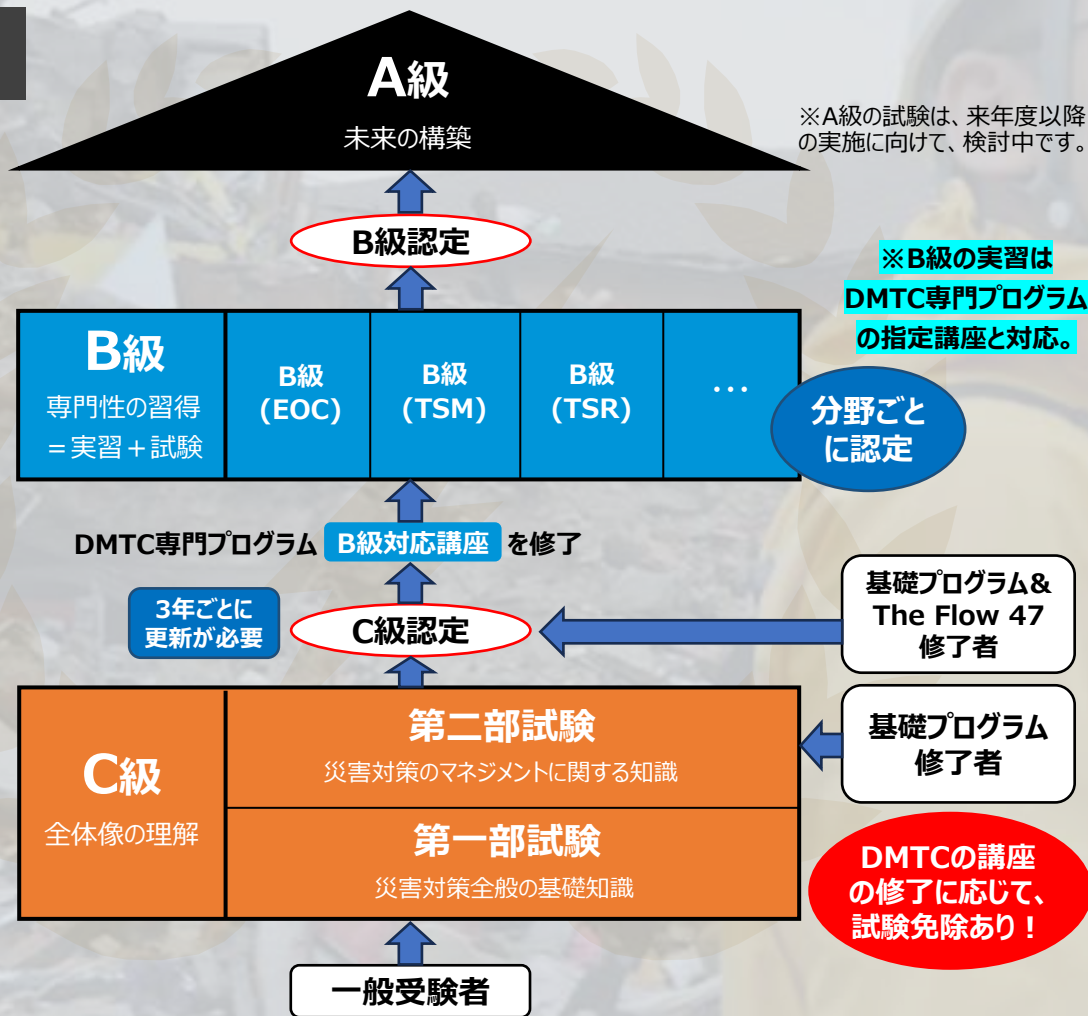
A級
未来の構築

※A級の試験は、来年度以降の実施に向けて、検討中です。

B級認定

※B級の実習はDMTC専門プログラムの指定講座と対応。

B級
専門性の習得
＝実習＋試験

B級
(EOC)

B級
(TSM)

B級
(TSR)

…

分野ごとに認定

DMTC専門プログラム B級対応講座 を修了

3年ごとに更新が必要

C級認定

基礎プログラム&
The Flow 47
修了者

C級
全体像の理解

第二部試験
災害対策のマネジメントに関する知識

第一部試験
災害対策全般の基礎知識

基礎プログラム
修了者

DMTCの講座の修了に応じて、試験免除あり！

一般受験者